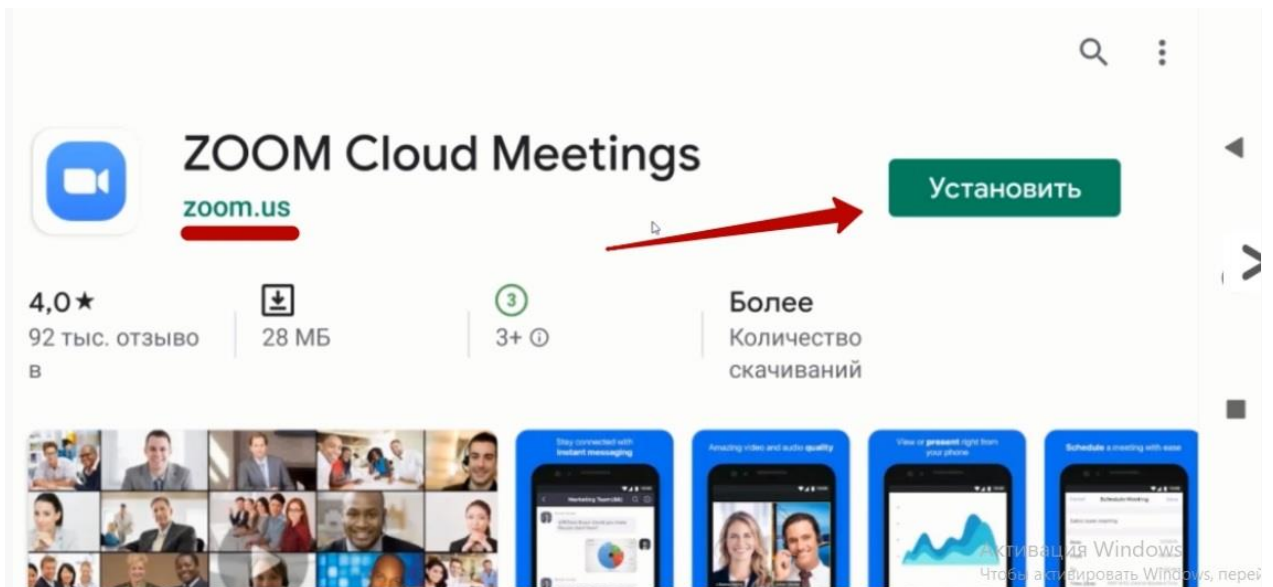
ZOOM Cloud Meetings

zoom.us

Установить

4,0★
92 тыс. отзыво
в

28 МБ

3
3+ ⓘ

Более
Количество
скачиваний

Stay connected with instant messaging

Marketing Team (86)

Amazing video and audio quality

View or present right from your phone

Schedule a meeting with ease

Schedule Meeting

Активация Windows
Чтобы активировать Windows, перей